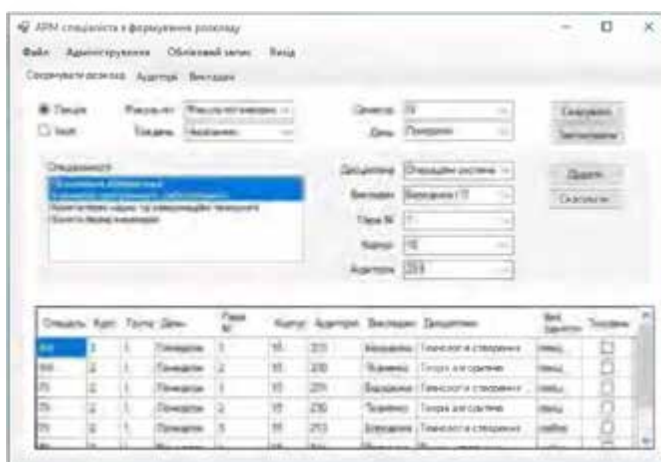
АРМ спеціаліста з формування розкладу

Файл Адміністрування Облікований запис Вихід

Сформувати розклад Аудиторії Викладачі

Лекція
Інше
Факультет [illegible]
Тиждень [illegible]

Семестр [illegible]
День Понеділок

Сформувати
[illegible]

Спеціальності
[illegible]
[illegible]
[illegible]
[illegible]

Дисципліна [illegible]
Викладач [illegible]
Пара № 1
Корпус 16
Аудиторія 203

Додати
Скасувати

| Спеціальн. | Курс | Група | День | Пара № | Корпус | Аудиторія | Викладач | Дисципліна | Вид заняття | Тиждень |
|---|---|---|---|---|---|---|---|---|---|---|
| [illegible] | 2 | 1 | Понеділок | 1 | 16 | 203 | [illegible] | Технології створення | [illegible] | |
| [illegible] | 2 | 1 | Понеділок | 2 | 16 | 203 | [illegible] | Теорія алгоритмів | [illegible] | |
| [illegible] | 2 | 1 | Понеділок | 1 | 16 | 205 | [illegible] | Технології створення | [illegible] | |
| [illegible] | 2 | 1 | Понеділок | 2 | 16 | 205 | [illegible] | Теорія алгоритмів | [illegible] | |
| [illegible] | 2 | 1 | Понеділок | 3 | 16 | 203 | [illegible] | Технології створення | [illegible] | |